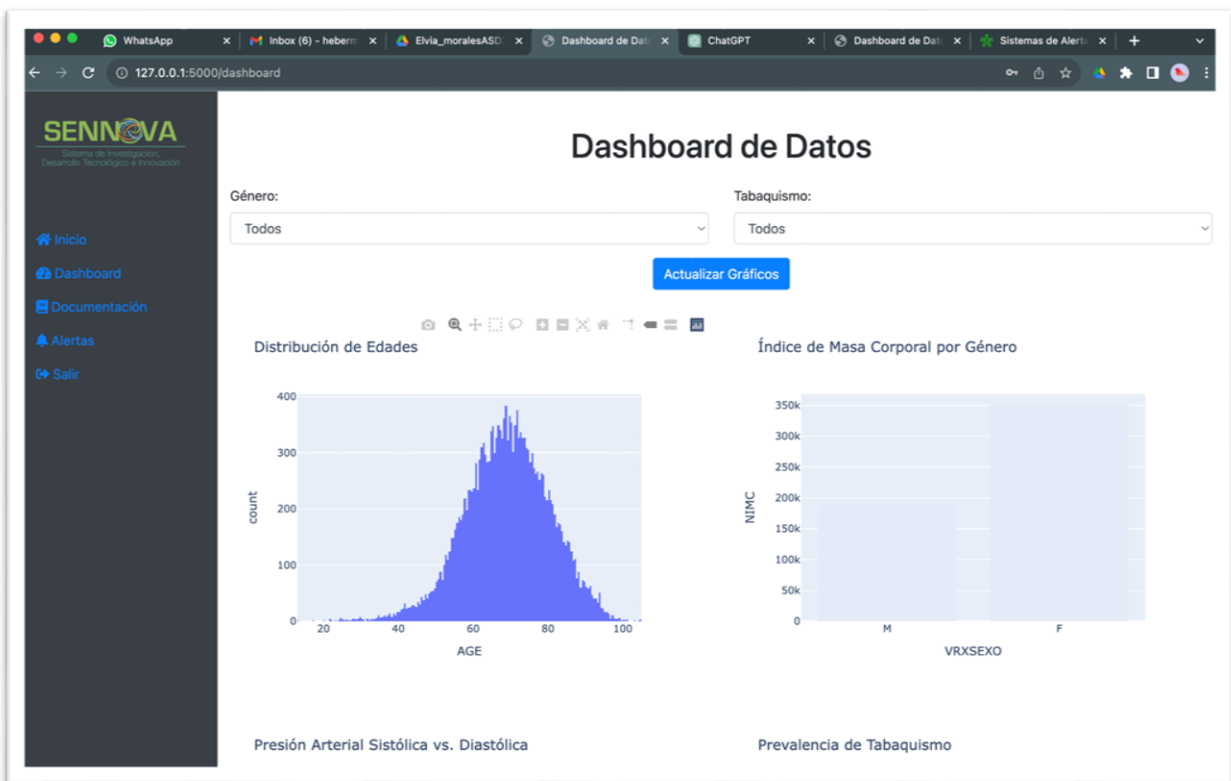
WhatsApp
Inbox (6) - heberm
Elvia_moralesASD
Dashboard de Dat
ChatGPT
Dashboard de Dat
Sistemas de Alert
127.0.0.1:5000/dashboard

SENNOVA
Sistema de Investigación, Desarrollo Tecnológico e Innovación

Inicio
Dashboard
Documentación
Alertas
Salir

Dashboard de Datos

Género:
Todos

Tabaquismo:
Todos

Actualizar Gráficos

Distribución de Edades

400
300
200
100
0
count
20
40
60
80
100
AGE

Índice de Masa Corporal por Género

350k
300k
250k
200k
150k
100k
50k
0
NIMC
M
F
VRXSEXO

Presión Arterial Sistólica vs. Diastólica

Prevalencia de Tabaquismo